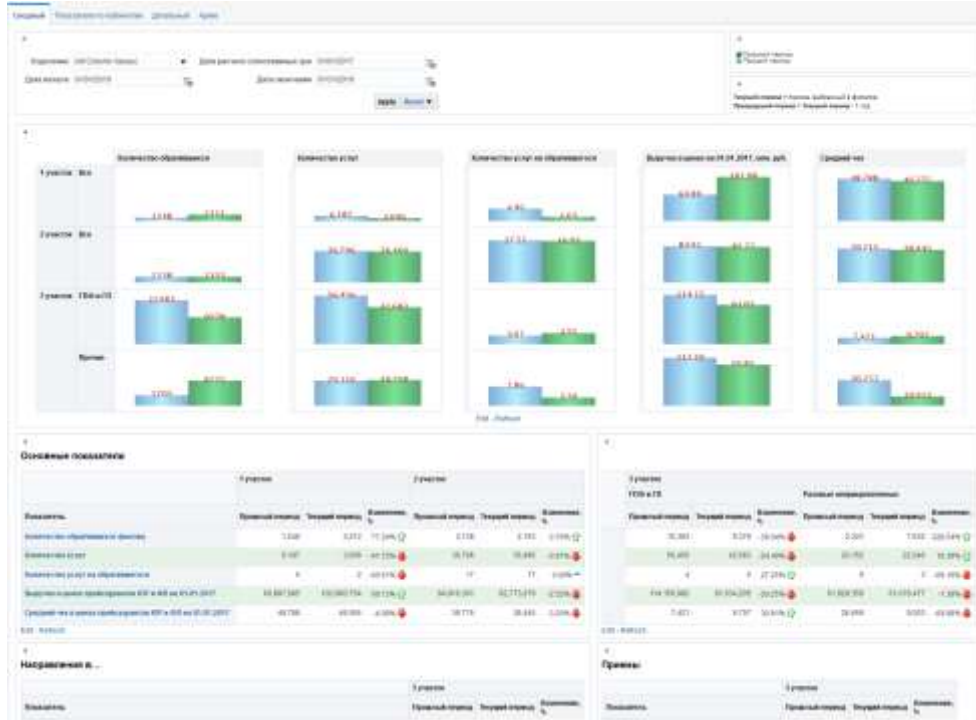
Сводный

Количество обратившихся | Количество услуг | Количество услуг на обратившегося | Выручка в ценах на 01.01.2017, тыс. руб. | Средний чек

1 участок Все
2 участок Все
3 участок
Прочие

Основные показатели

Показатель | 1 участок | 2 участок
Прошлый период | Текущий период | Изменение, %

Количество обратившихся (физлиц)
Количество услуг
Количество услуг на обратившегося
Выручка в ценах прейскуранта
Средний чек в ценах прейскуранта

Направления и ...

Показатель

Приемы

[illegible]